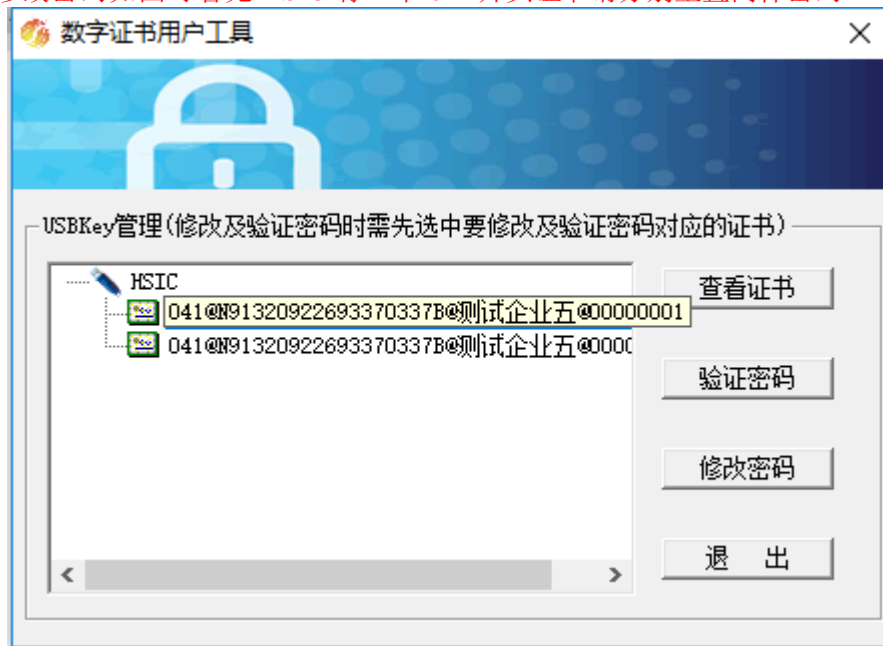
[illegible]

数字证书用户工具

USBKey管理(修改及验证密码时需先选中要修改及验证密码对应的证书)

MSIC

041@N91320922693370337B@测试企业五@00000001

041@N91320922693370337B@测试企业五@0000

查看证书

验证密码

修改密码

退 出